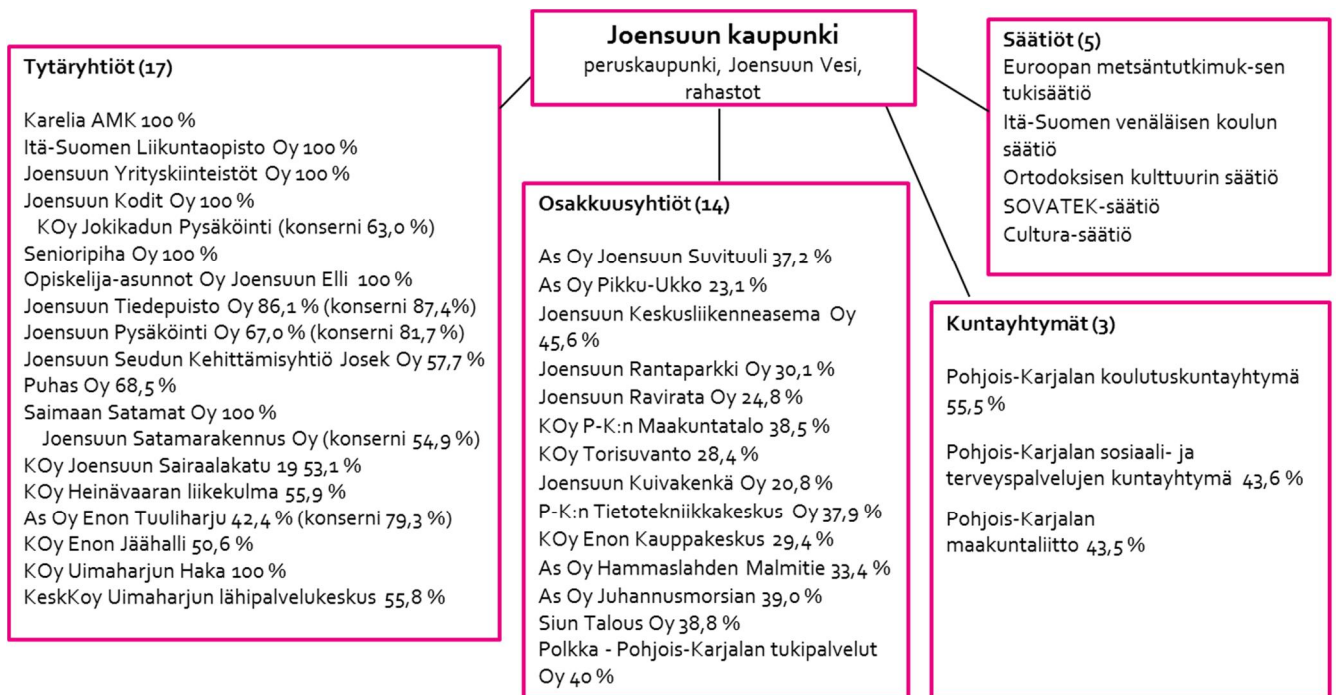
Joensuun kaupunki
peruskaupunki, Joensuun Vesi, rahastot

Tytäryhtiöt (17)

Karelia AMK 100 %
Itä-Suomen Liikuntaopisto Oy 100 %
Joensuun Yrityskiinteistöt Oy 100 %
Joensuun Kodit Oy 100 %
KOy Jokikadun Pysäköinti (konserni 63,0 %)
Senioripiha Oy 100 %
Opiskelija-asunnot Oy Joensuun Elli 100 %
Joensuun Tiedepuisto Oy 86,1 % (konserni 87,4%)
Joensuun Pysäköinti Oy 67,0 % (konserni 81,7 %)
Joensuun Seudun Kehittämisyhtiö Josek Oy 57,7 %
Puhas Oy 68,5 %
Saimaan Satamat Oy 100 %
Joensuun Satamarakennus Oy (konserni 54,9 %)
KOy Joensuun Sairaalakatu 19 53,1 %
KOy Heinävaaran liikekulma 55,9 %
As Oy Enon Tuuliharju 42,4 % (konserni 79,3 %)
KOy Enon Jäähalli 50,6 %
KOy Uimaharjun Haka 100 %
KeskKoy Uimaharjun lähipalvelukeskus 55,8 %

Osakkuusyhtiöt (14)

As Oy Joensuun Suvituuli 37,2 %
As Oy Pikku-Ukko 23,1 %
Joensuun Keskusliikenneasema Oy 45,6 %
Joensuun Rantaparkki Oy 30,1 %
Joensuun Ravirata Oy 24,8 %
KOy P-K:n Maakuntatalo 38,5 %
KOy Torisuvanto 28,4 %
Joensuun Kuivakenkä Oy 20,8 %
P-K:n Tietotekniikkakeskus Oy 37,9 %
KOy Enon Kauppakeskus 29,4 %
As Oy Hammaslahden Malmitie 33,4 %
As Oy Juhannusmorsian 39,0 %
Siun Talous Oy 38,8 %
Polkka - Pohjois-Karjalan tukipalvelut Oy 40 %

Säätiöt (5)
Euroopan metsäntutkimuk-sen tukisäätiö
Itä-Suomen venäläisen koulun säätiö
Ortodoksisen kulttuurin säätiö
SOVATEK-säätiö
Cultura-säätiö

Kuntayhtymät (3)

Pohjois-Karjalan koulutuskuntayhtymä 55,5 %

Pohjois-Karjalan sosiaali- ja terveyspalvelujen kuntayhtymä 43,6 %

Pohjois-Karjalan maakuntaliitto 43,5 %